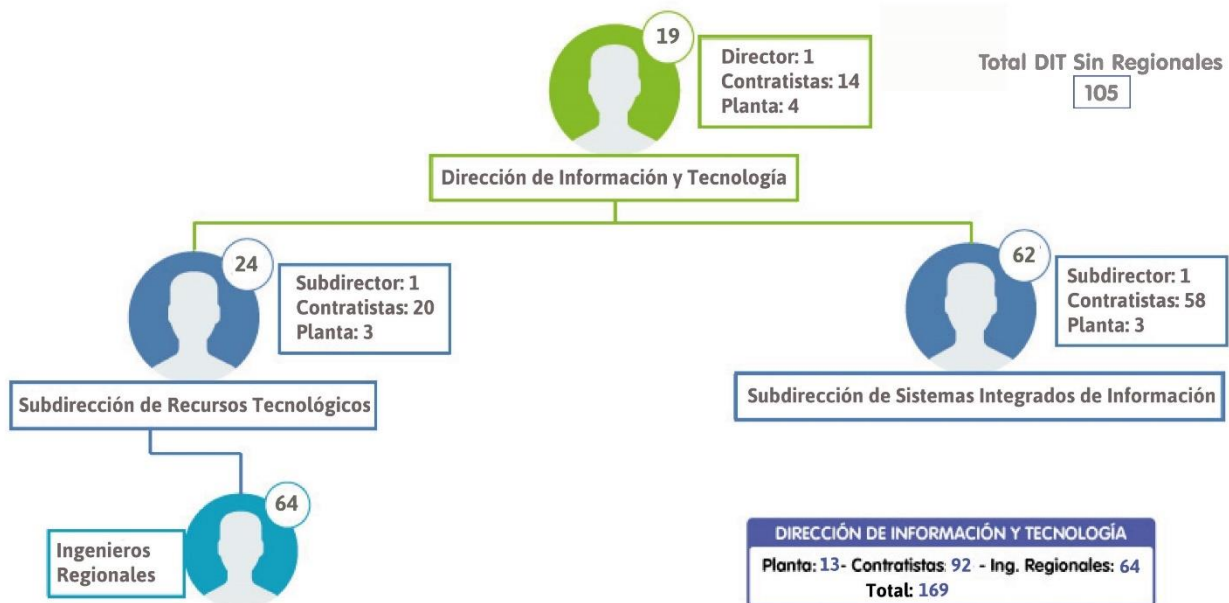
19

Director: 1
Contratistas: 14
Planta: 4

Total DIT Sin Regionales
105

Dirección de Información y Tecnología

24

Subdirector: 1
Contratistas: 20
Planta: 3

Subdirección de Recursos Tecnológicos

62

Subdirector: 1
Contratistas: 58
Planta: 3

Subdirección de Sistemas Integrados de Información

64

Ingenieros Regionales

DIRECCIÓN DE INFORMACIÓN Y TECNOLOGÍA
Planta: 13- Contratistas: 92 - Ing. Regionales: 64
Total: 169